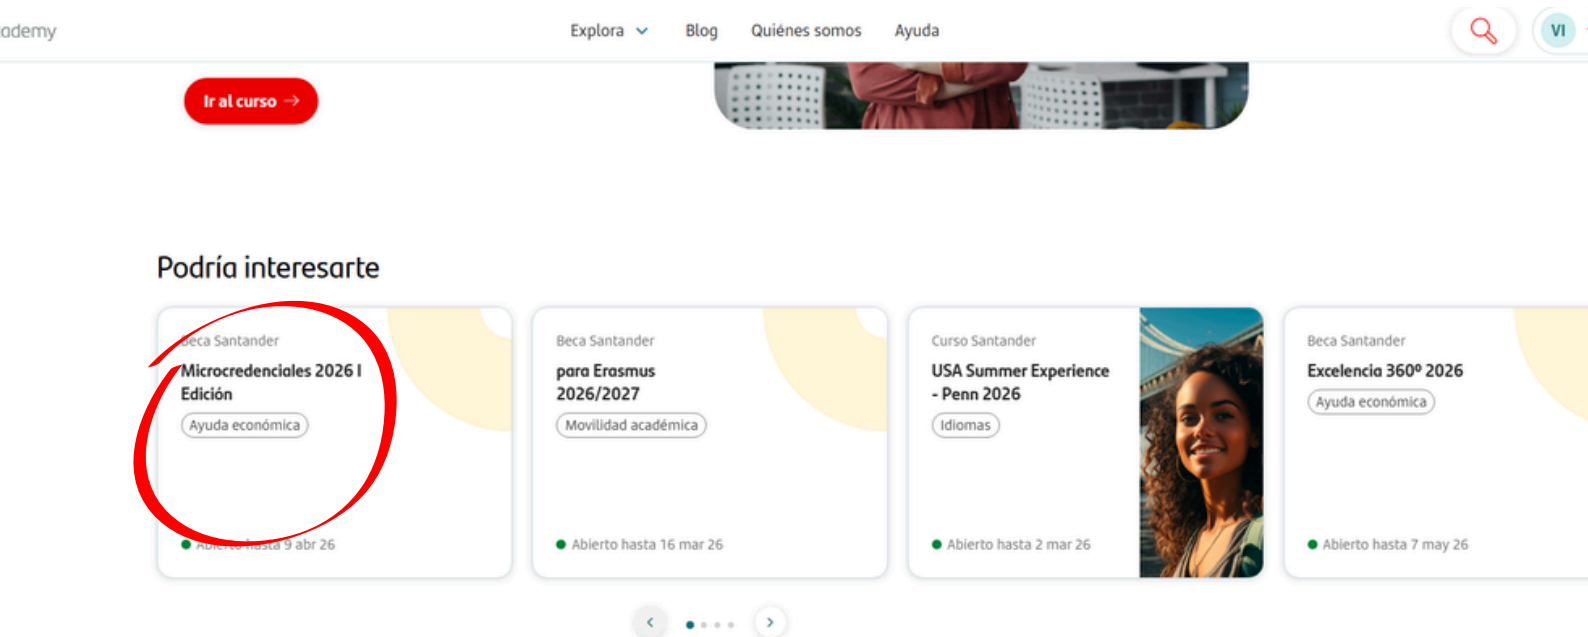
ademy

Explora Blog Quiénes somos Ayuda

VI

Ir al curso →

Podría interesarte

Beca Santander
Microcredenciales 2026 I Edición
Ayuda económica
Abierto hasta 9 abr 26

Beca Santander
para Erasmus 2026/2027
Movilidad académica
Abierto hasta 16 mar 26

Curso Santander
USA Summer Experience - Penn 2026
Idiomas
Abierto hasta 2 mar 26

Beca Santander
Excelencia 360º 2026
Ayuda económica
Abierto hasta 7 may 26